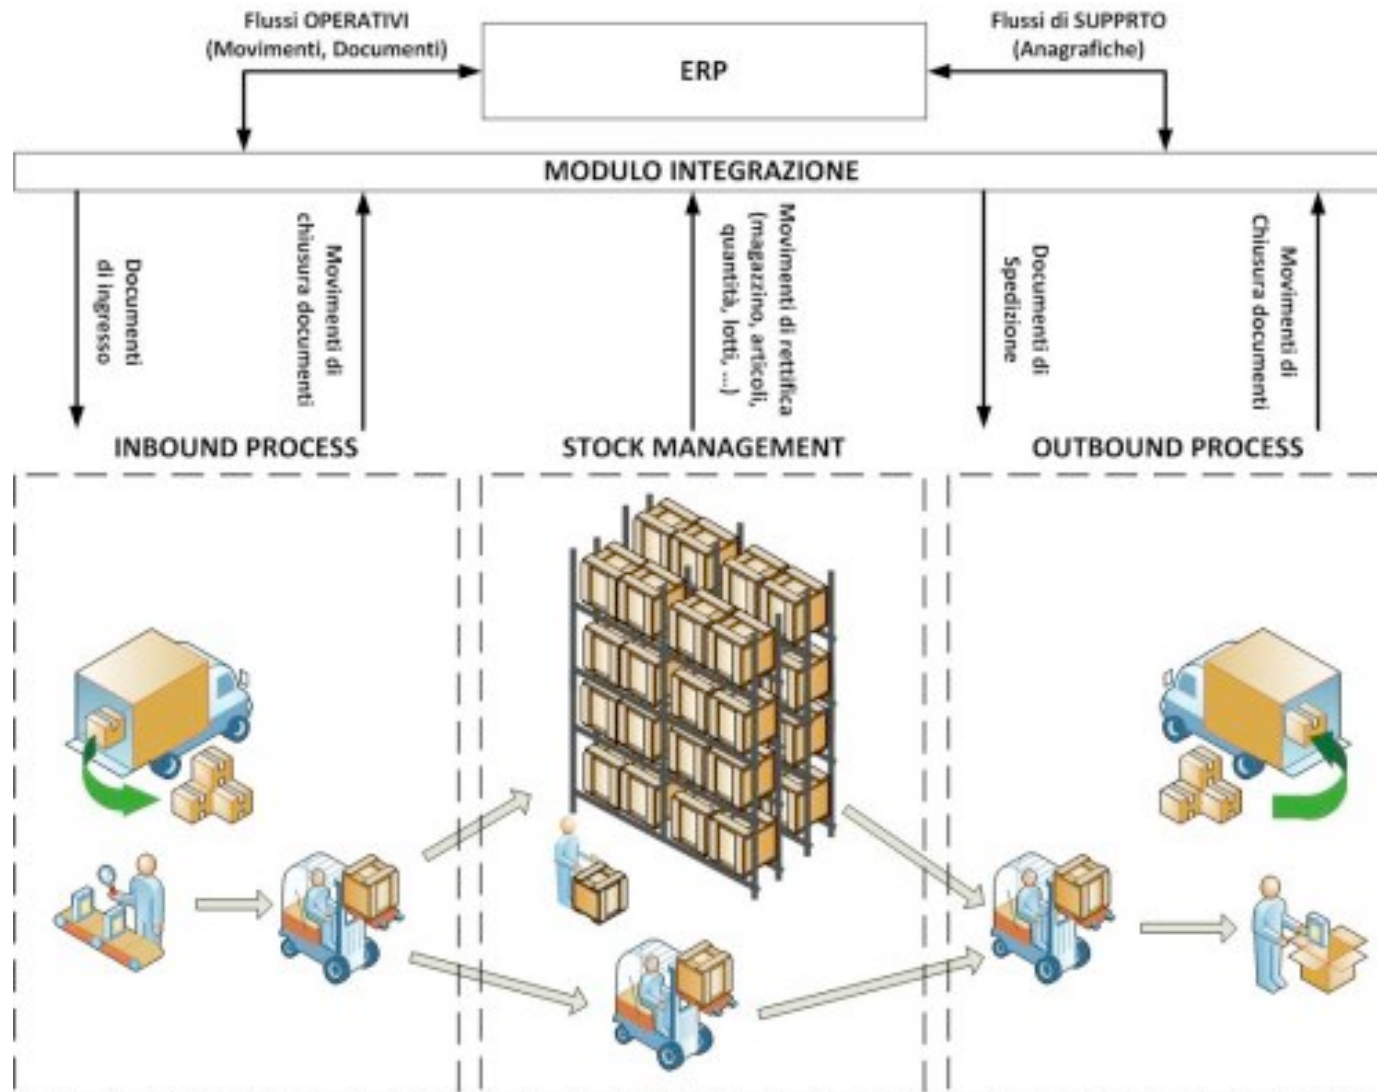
Flussi OPERATIVI
(Movimenti, Documenti)

ERP

Flussi di SUPPRTO
(Anagrafiche)

MODULO INTEGRAZIONE

Documenti di ingresso

Movimenti di chiusura documenti

Movimenti di rettifica (magazzino, articoli, quantità, lotti, ...)

Documenti di Spedizione

Movimenti di Chiusura documenti

INBOUND PROCESS

STOCK MANAGEMENT

OUTBOUND PROCESS